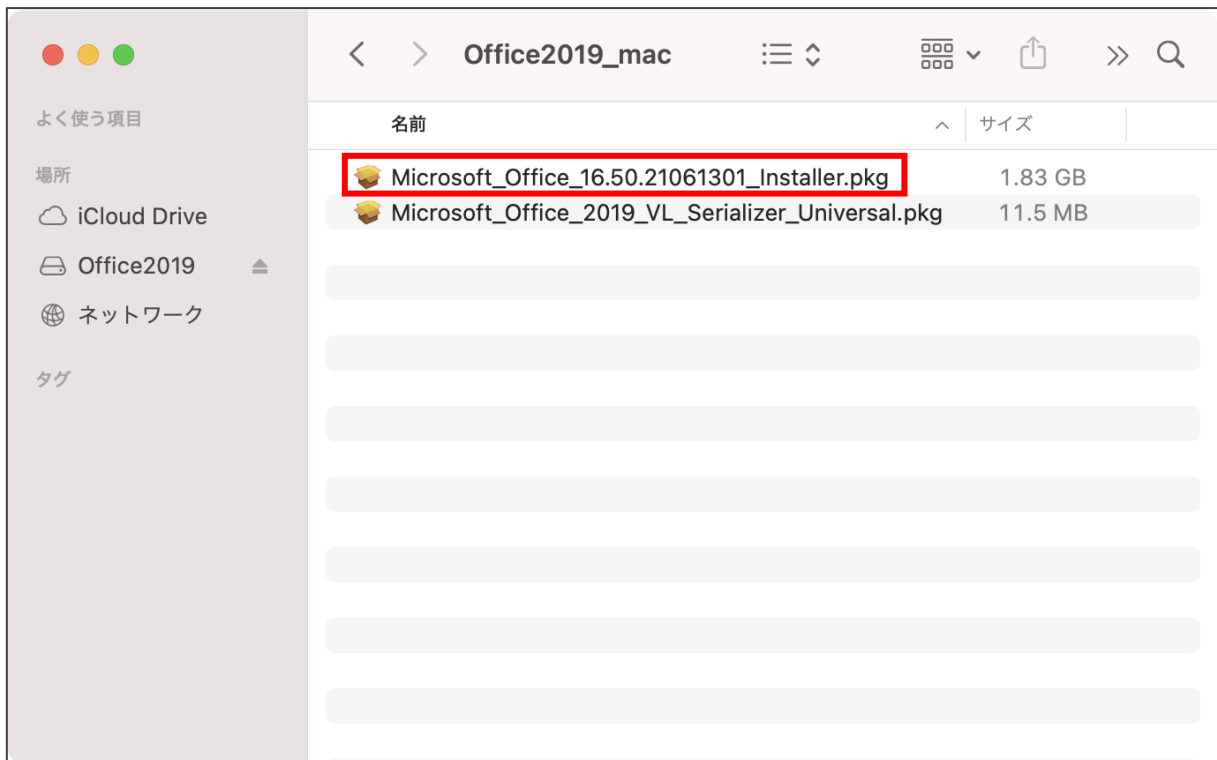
Office2019_mac

よく使う項目

場所

iCloud Drive

Office2019

ネットワーク

タグ

| 名前 | サイズ |
|---|---|
| Microsoft_Office_16.50.21061301_Installer.pkg | 1.83 GB |
| Microsoft_Office_2019_VL_Serializer_Universal.pkg | 11.5 MB |